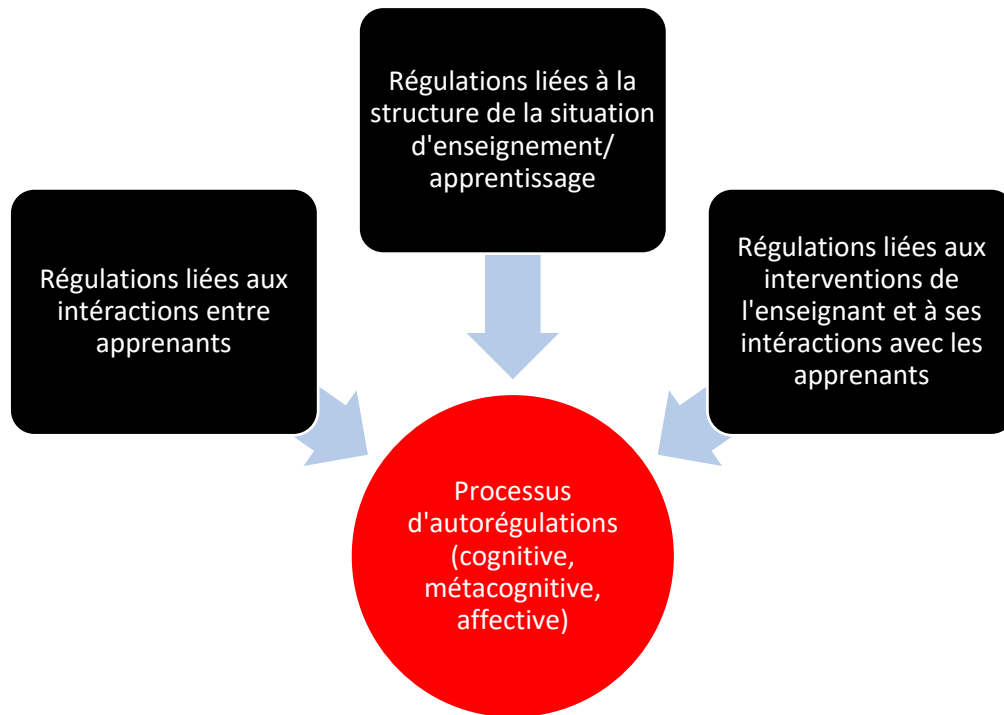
Régulations liées à la structure de la situation d'enseignement/ apprentissage

Régulations liées aux intéractions entre apprenants

Régulations liées aux interventions de l'enseignant et à ses intéractions avec les apprenants

Processus d'autorégulations (cognitive, métacognitive, affective)